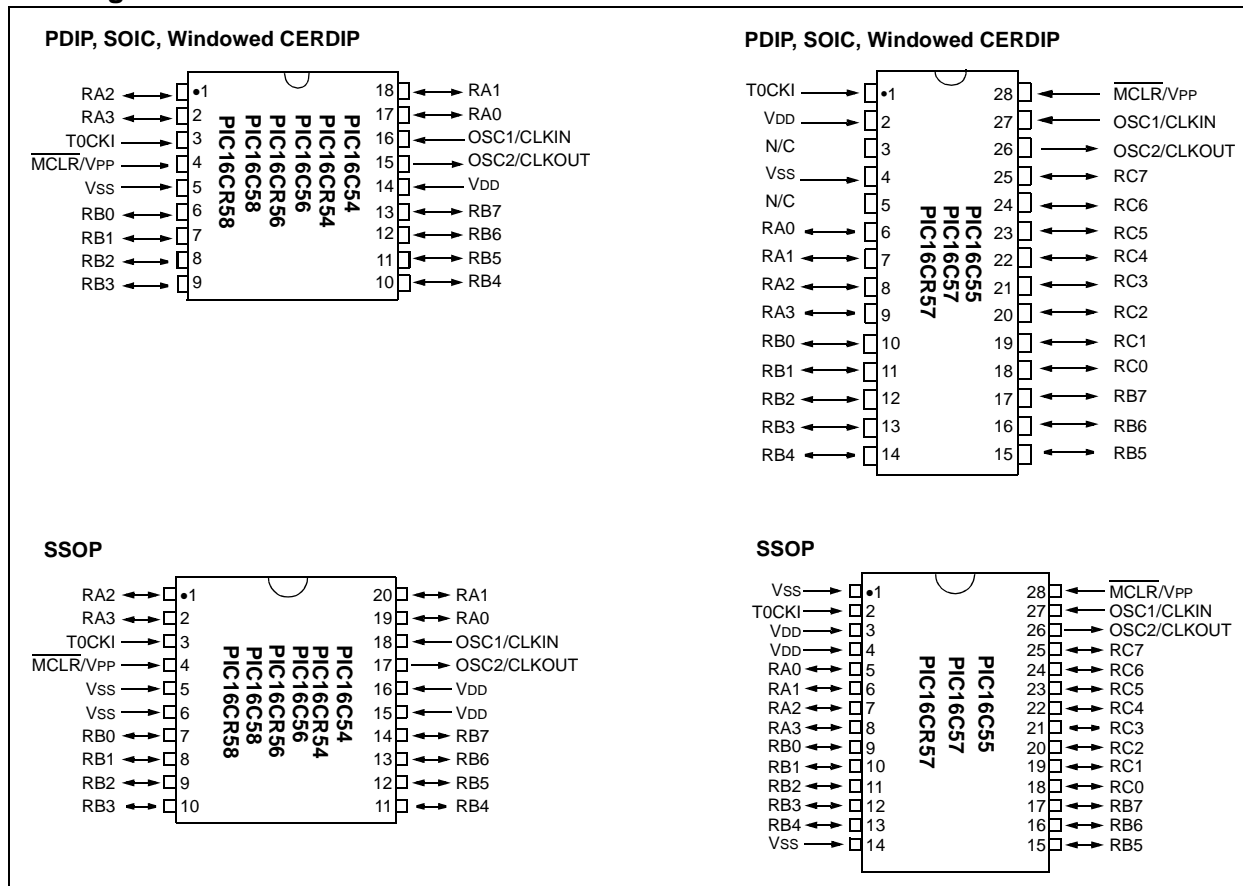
PDIP, SOIC, Windowed CERDIP

RA2 1
RA3 2
T0CKI 3
$\overline{MCLR}$/VPP 4
VSS 5
RB0 6
RB1 7
RB2 8
RB3 9

PIC16C54
PIC16CR54
PIC16C56
PIC16CR56
PIC16C58
PIC16CR58

18 RA1
17 RA0
16 OSC1/CLKIN
15 OSC2/CLKOUT
14 VDD
13 RB7
12 RB6
11 RB5
10 RB4

PDIP, SOIC, Windowed CERDIP

T0CKI 1
VDD 2
N/C 3
VSS 4
N/C 5
RA0 6
RA1 7
RA2 8
RA3 9
RB0 10
RB1 11
RB2 12
RB3 13
RB4 14

PIC16C55
PIC16C57
PIC16CR57

28 $\overline{MCLR}$/VPP
27 OSC1/CLKIN
26 OSC2/CLKOUT
25 RC7
24 RC6
23 RC5
22 RC4
21 RC3
20 RC2
19 RC1
18 RC0
17 RB7
16 RB6
15 RB5

SSOP

RA2 1
RA3 2
T0CKI 3
$\overline{MCLR}$/VPP 4
VSS 5
VSS 6
RB0 7
RB1 8
RB2 9
RB3 10

PIC16C54
PIC16CR54
PIC16C56
PIC16CR56
PIC16C58
PIC16CR58

20 RA1
19 RA0
18 OSC1/CLKIN
17 OSC2/CLKOUT
16 VDD
15 VDD
14 RB7
13 RB6
12 RB5
11 RB4

SSOP

VSS 1
T0CKI 2
VDD 3
VDD 4
RA0 5
RA1 6
RA2 7
RA3 8
RB0 9
RB1 10
RB2 11
RB3 12
RB4 13
VSS 14

PIC16C55
PIC16C57
PIC16CR57

28 $\overline{MCLR}$/VPP
27 OSC1/CLKIN
26 OSC2/CLKOUT
25 RC7
24 RC6
23 RC5
22 RC4
21 RC3
20 RC2
19 RC1
18 RC0
17 RB7
16 RB6
15 RB5